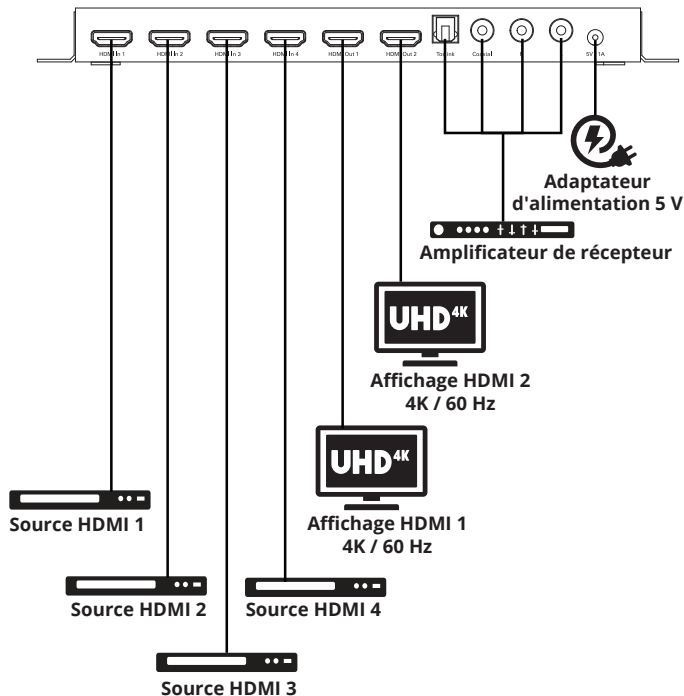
HDMI In 1 HDMI In 2 HDMI In 3 HDMI In 4 HDMI Out 1 HDMI Out 2 Toslink Coaxial L R 5V 1A

Adaptateur d'alimentation 5 V

Amplificateur de récepteur

UHD$^{4K}$

Affichage HDMI 2 4K / 60 Hz

UHD$^{4K}$

Affichage HDMI 1 4K / 60 Hz

Source HDMI 1

Source HDMI 2

Source HDMI 4

Source HDMI 3